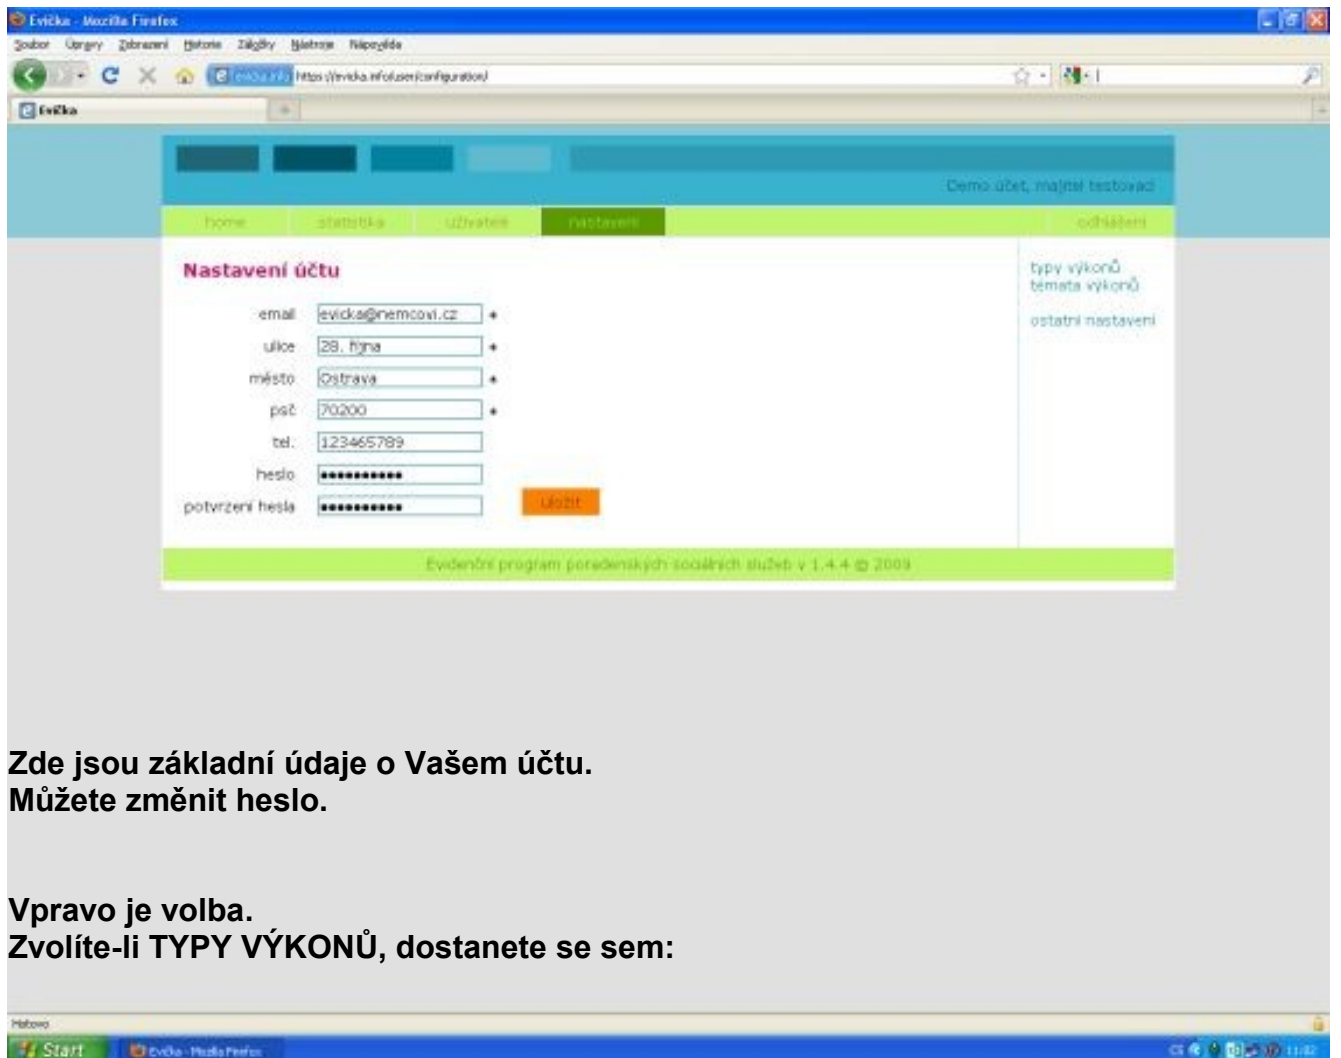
Evička - Mozilla Firefox

Soubor Úpravy Zobrazení Historie Záložky Nástroje Nápověda

evicka.info https://evicka.info/user/configuration/

Evička

Demo účet, majitel testovací

home statistika uživatelé nastavení odhlášení

Nastavení účtu

email evicka@nemcovi.cz *

ulice 28. října *

město Ostrava *

psč 70200 *

tel. 123465789

heslo ••••••••••

potvrzení hesla •••••••••• uložit

typy výkonů
témata výkonů

ostatní nastavení

Evidenční program poradenských sociálních služeb v 1.4.4 © 2009

Zde jsou základní údaje o Vašem účtu.
Můžete změnit heslo.

Vpravo je volba.
Zvolíte-li TYPY VÝKONŮ, dostanete se sem:

Hotovo

Start Evička - Mozilla Firefox

11:02